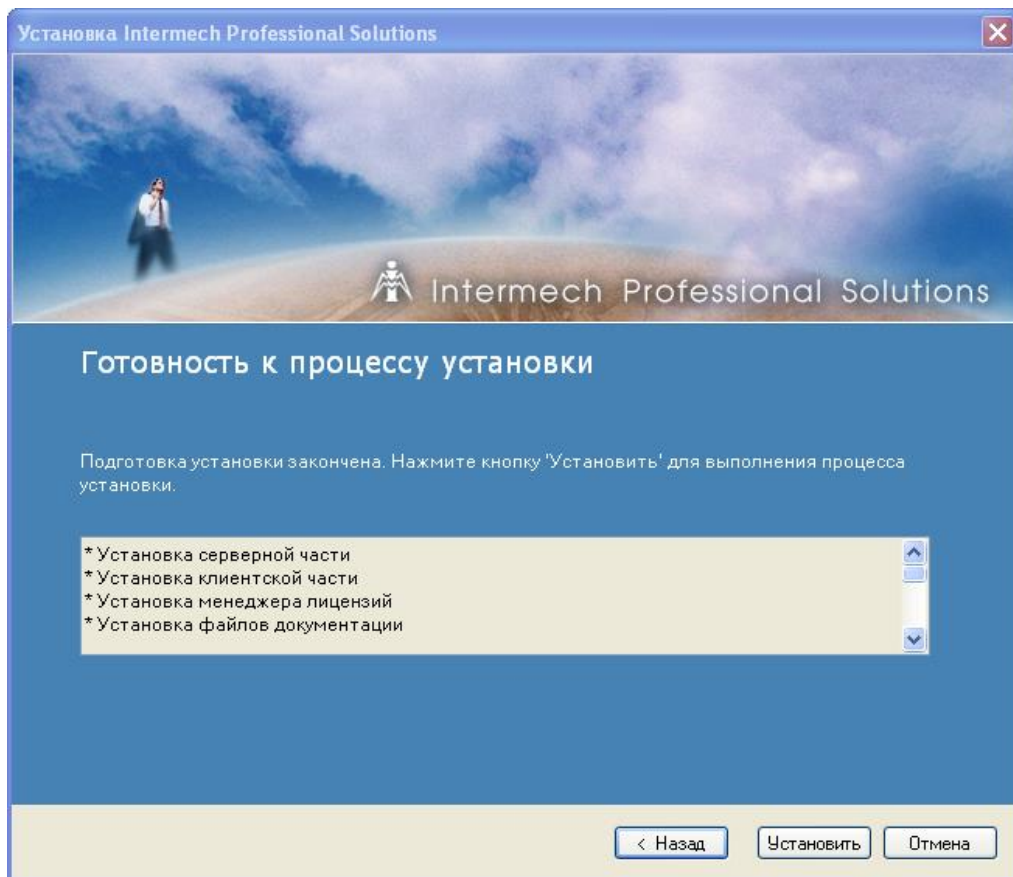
Установка Intermech Professional Solutions

Intermech Professional Solutions

Готовность к процессу установки

Подготовка установки закончена. Нажмите кнопку 'Установить' для выполнения процесса установки.

* Установка серверной части
* Установка клиентской части
* Установка менеджера лицензий
* Установка файлов документации

< Назад
Установить
Отмена